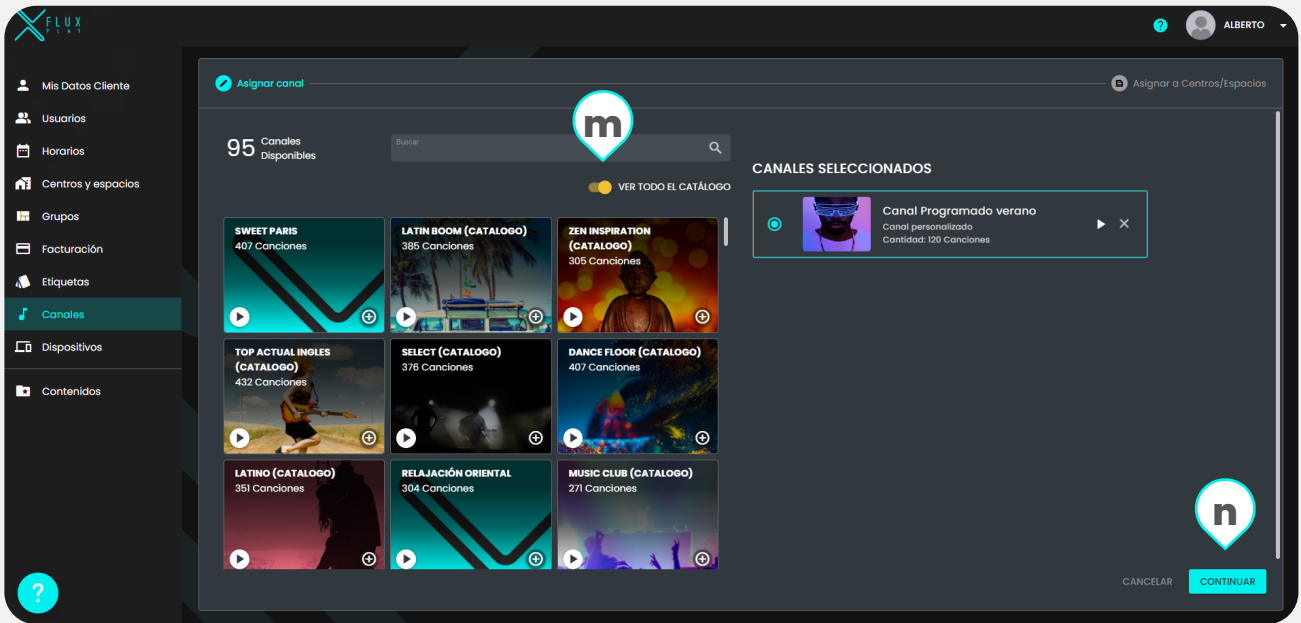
FLUX PLAY

?
ALBERTO

Mis Datos Cliente
Usuarios
Horarios
Centros y espacios
Grupos
Facturación
Etiquetas
Canales
Dispositivos
Contenidos

?

Asignar canal
B Asignar a Centros/Espacios

95 Canales Disponibles
Buscar

m

VER TODO EL CATÁLOGO

SWEET PARIS
407 Canciones

LATIN BOOM (CATALOGO)
385 Canciones

ZEN INSPIRATION (CATALOGO)
305 Canciones

TOP ACTUAL INGLES (CATALOGO)
432 Canciones

SELECT (CATALOGO)
376 Canciones

DANCE FLOOR (CATALOGO)
407 Canciones

LATINO (CATALOGO)
351 Canciones

RELAJACIÓN ORIENTAL
304 Canciones

MUSIC CLUB (CATALOGO)
271 Canciones

CANALES SELECCIONADOS

Canal Programado verano
Canal personalizado
Cantidad: 120 Canciones

n

CANCELAR
CONTINUAR